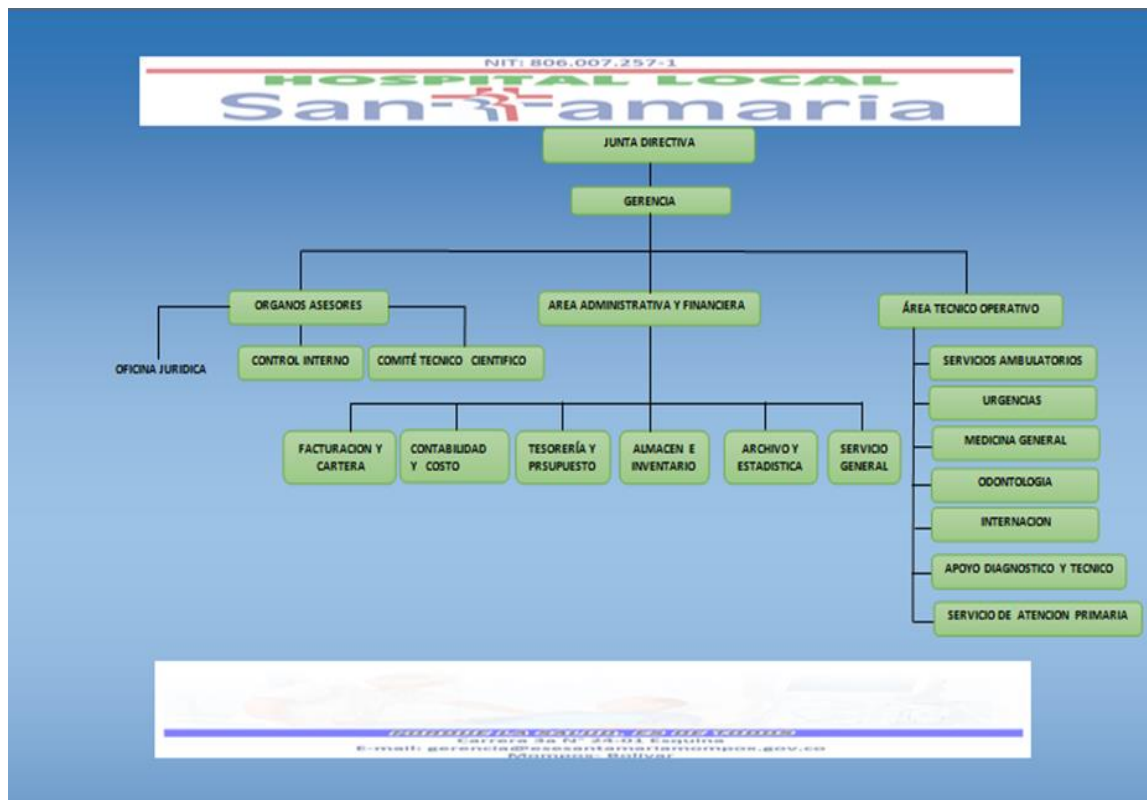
NIT: 806.007.257-1
HOSPITAL LOCAL
San Tamaria

JUNTA DIRECTIVA

GERENCIA

ORGANOS ASESORES

OFICINA JURIDICA

CONTROL INTERNO

COMITÉ TECNICO CIENTIFICO

AREA ADMINISTRATIVA Y FINANCIERA

FACTURACION Y CARTERA

CONTABILIDAD Y COSTO

TESORERÍA Y PRSUPUESTO

ALMACEN E INVENTARIO

ARCHIVO Y ESTADISTICA

SERVICIO GENERAL

ÁREA TECNICO OPERATIVO

SERVICIOS AMBULATORIOS

URGENCIAS

MEDICINA GENERAL

ODONTOLOGIA

INTERNACION

APOYO DIAGNOSTICO Y TECNICO

SERVICIO DE ATENCION PRIMARIA

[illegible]
Carrera 3a N° 24-01 Esquina
E-mail: gerencia@esesantamariamompox.gov.co
Mompox- Bolivar